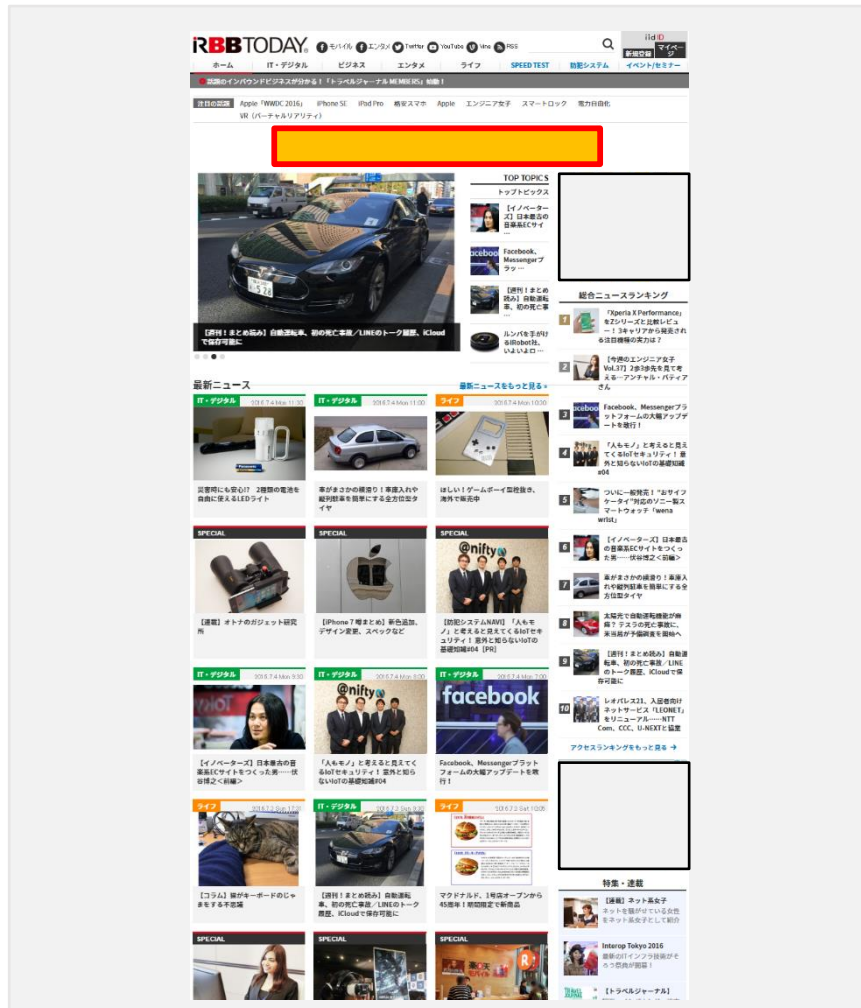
RBB TODAY モバイル エンタメ Twitter YouTube Vine RSS

iid ID 新規登録 マイページ

ホーム IT・デジタル ビジネス エンタメ ライフ SPEED TEST 防犯システム イベント/セミナー

話題のインバウンドビジネスが分かる！「トラベルジャーナル MEMBERS」始動！

注目の話題 Apple「WWDC 2016」 iPhone SE iPad Pro 格安スマホ Apple エンジニア女子 スマートロック 電力自由化 VR（バーチャルリアリティ）

TOP TOPICS
トップトピックス

【イノベーターズ】日本最古の音楽系ECサイ…

Facebook、Messengerプラッ…

【週刊！まとめ読み】自動運転車、初の死亡事…

ルンバを手がけるiRobot社、いよいよ…

【週刊！まとめ読み】自動運転車、初の死亡事故／LINEのトーク履歴、iCloudで保存可能に

総合ニュースランキング

1 「Xperia X Performance」をZシリーズと比較レビュー！3キャリアから発売される注目機種の実力は？

2 【今週のエンジニア女子 Vol.37】2歳3歳児を見て考える…アンチャル・バティアさん

3 Facebook、Messengerプラットフォームの大幅アップデートを敢行！

4 『人もモノ』と考えると見えてくるIoTセキュリティ！意外と知らないIoTの基礎知識#04

5 ついに一般発売！"おサイフケータイ"対応のソニー製スマートウォッチ「wena wrist」

6 【イノベーターズ】日本最古の音楽系ECサイトをつくった男……伏谷博之（前編）

7 車がまさかの縦割り！車庫入れや縦列駐車を簡単にする全方位型タイヤ

8 太陽光で自動運転機能が故障？テスラの死亡事故に、米当局が予備調査を開始へ

9 【週刊！まとめ読み】自動運転車、初の死亡事故／LINEのトーク履歴、iCloudで保存可能に

10 レオパレス21、入居者向けネットサービス「LEONET」をリニューアル……NTT Com、CCC、U-NEXTと協業

アクセスランキングをもっと見る →

最新ニュース 最新ニュースをもっと見る »

IT・デジタル 2016.7.4 Mon 11:30
災害時にも安心!? 2種類の電池を自由に使えるLEDライト

IT・デジタル 2016.7.4 Mon 11:00
車がまさかの縦割り！車庫入れや縦列駐車を簡単にする全方位型タイヤ

ライフ 2016.7.4 Mon 10:30
ほしい！ゲームボーイ型救急セット、海外で販売中

SPECIAL
【連載】オトナのガジェット研究所

SPECIAL
【iPhone 7 噂まとめ】新色追加、デザイン変更、スペックなど

SPECIAL
【防犯システムNAVI】『人もモノ』と考えると見えてくるIoTセキュリティ！意外と知らないIoTの基礎知識#04【PR】

IT・デジタル 2016.7.4 Mon 9:30
【イノベーターズ】日本最古の音楽系ECサイトをつくった男……伏谷博之（前編）

IT・デジタル 2016.7.4 Mon 8:00
『人もモノ』と考えると見えてくるIoTセキュリティ！意外と知らないIoTの基礎知識#04

IT・デジタル 2016.7.4 Mon 7:00
Facebook、Messengerプラットフォームの大幅アップデートを敢行！

ライフ 2016.7.3 Sun 17:30
【コラム】猫がキーボードのじゃまをする不思議

IT・デジタル 2016.7.2 Sat
【週刊！まとめ読み】自動運転車、初の死亡事故／LINEのトーク履歴、iCloudで保存可能に

ライフ 2016.7.2 Sat 10:05
マクドナルド、1号店オープンから45周年！期間限定で新商品

特集・連載
【連載】ネット美女子
ネットを騒がせている女性をネット美女子として紹介

Interop Tokyo 2016
最新のITインフラ技術が一堂に会する恐ろしい祭典が開幕！

【トラベルジャーナル】

SPECIAL SPECIAL SPECIAL